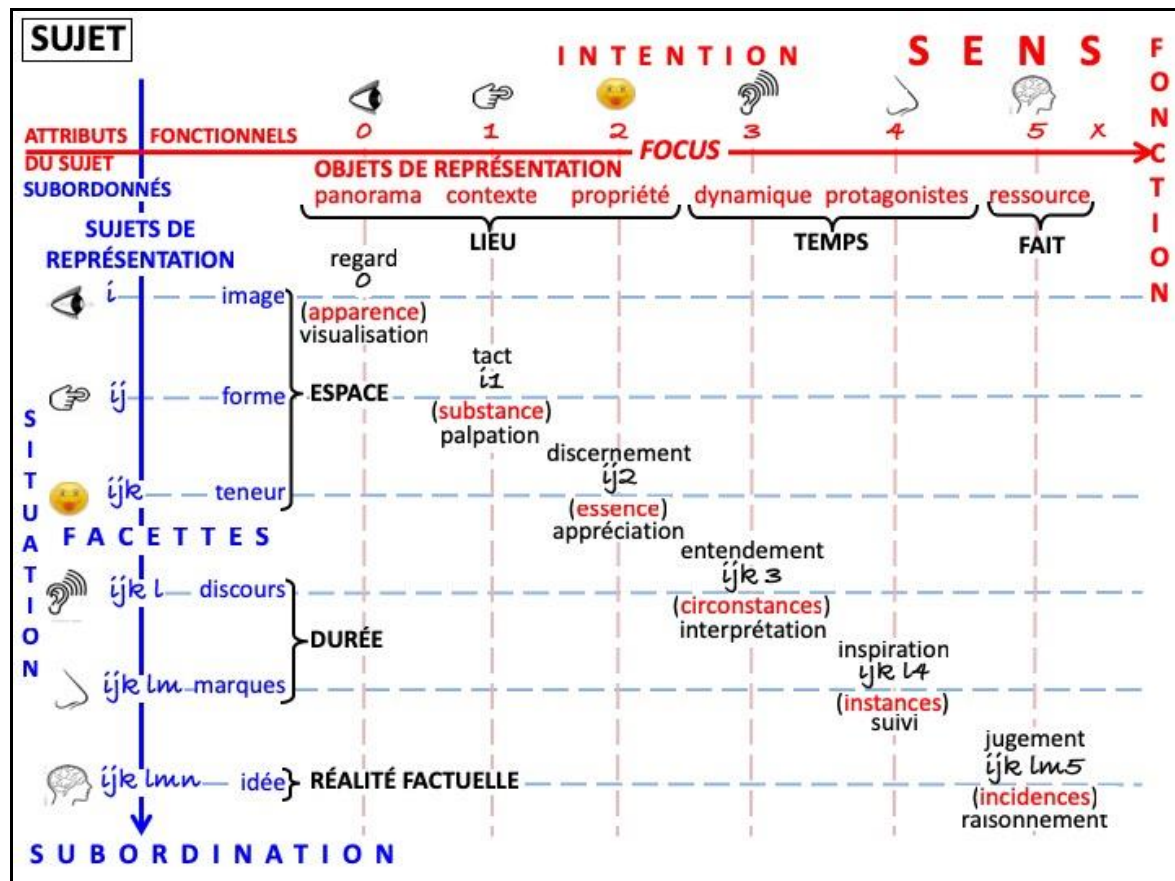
SUJET

INTENTION SENS

FONCTION

0 1 2 3 4 5 x

ATTRIBUTS FONCTIONNELS DU SUJET

FOCUS

SUBORDONNÉS

OBJETS DE REPRÉSENTATION

panorama contexte propriété dynamique protagonistes ressource

LIEU TEMPS FAIT

SUJETS DE REPRÉSENTATION

regard
0
(apparence)
visualisation

i image

tact
i1
(substance)
palpation

ij forme

ESPACE

discernement
ij2
(essence)
appréciation

ijk teneur

SITUATION

FACETTES

entendement
ijk3
(circonstances)
interprétation

ijkl discours

DURÉE

inspiration
ijkl4
(instances)
suivi

ijklm marques

jugement
ijklm5
(incidences)
raisonnement

ijklmn idée

RÉALITÉ FACTUELLE

SUBORDINATION